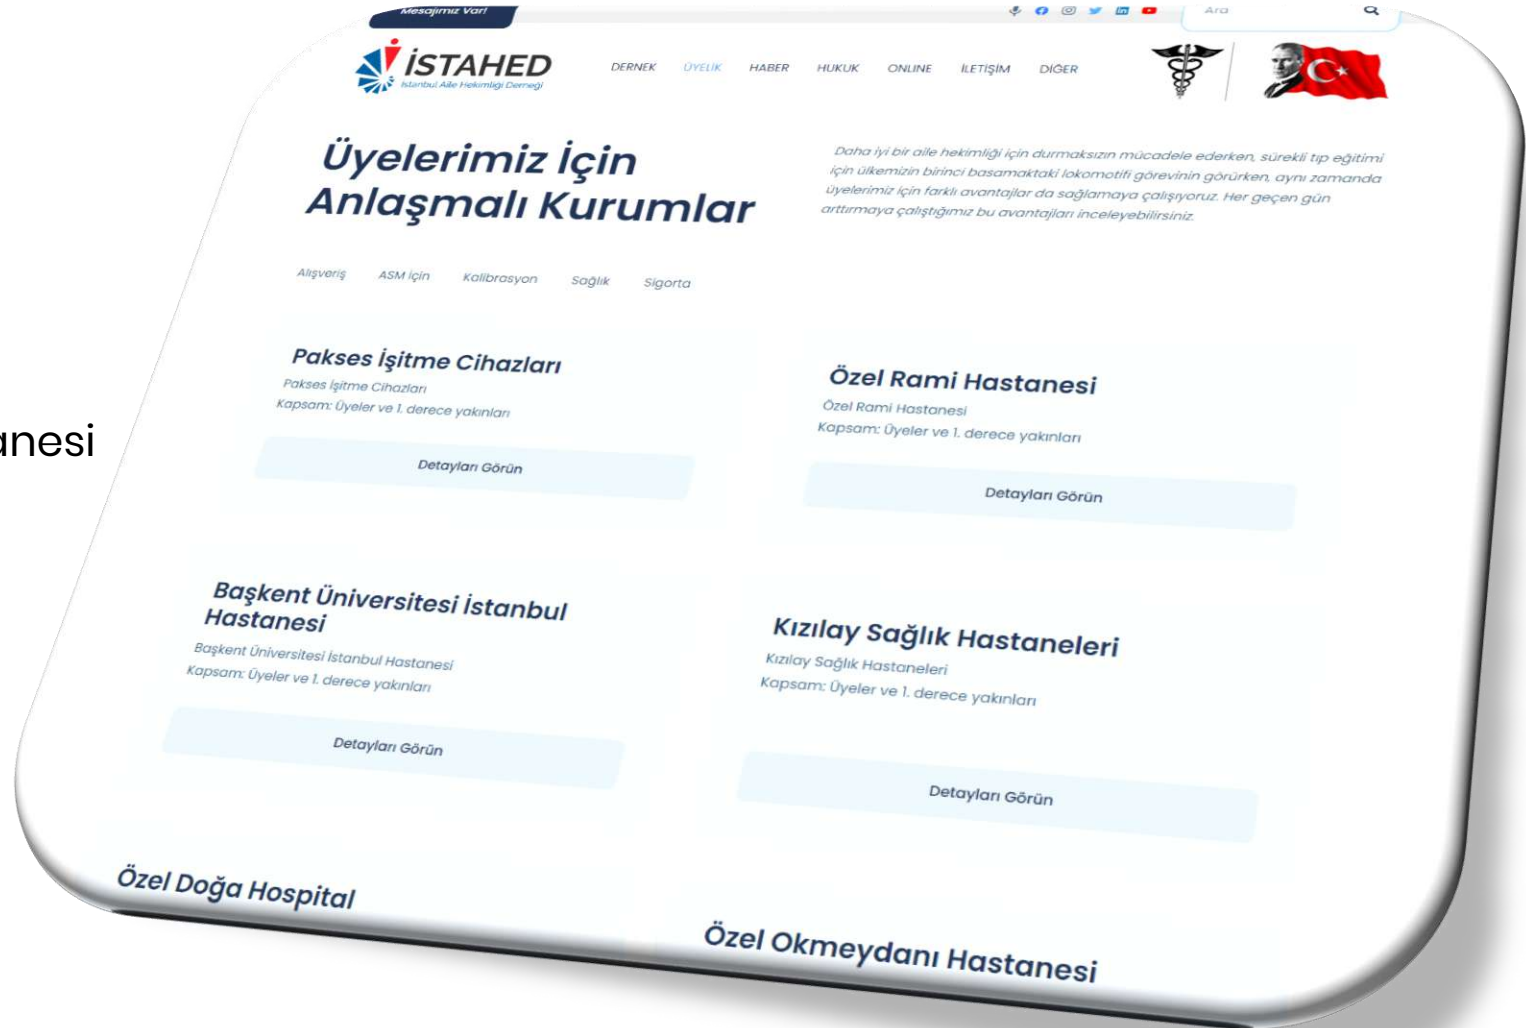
Mesajınız Var!

Ara

İSTAHED
İstanbul Aile Hekimliği Derneği

DERNEK ÜYELİK HABER HUKUK ONLINE İLETİŞİM DİĞER

Üyelerimiz İçin Anlaşmalı Kurumlar

Daha iyi bir aile hekimliği için durmaksızın mücadele ederken, sürekli tıp eğitimi için ülkemizin birinci basamaktaki lokomotifi görevinin görürken, aynı zamanda üyelerimiz için farklı avantajlar da sağlamaya çalışıyoruz. Her geçen gün arttırmaya çalıştığımız bu avantajları inceleyebilirsiniz.

Alışveriş ASM İçin Kalibrasyon Sağlık Sigorta

Pakses İşitme Cihazları
Pakses İşitme Cihazları
Kapsam: Üyeler ve 1. derece yakınları
Detayları Görün

Özel Rami Hastanesi
Özel Rami Hastanesi
Kapsam: Üyeler ve 1. derece yakınları
Detayları Görün

anesi

Başkent Üniversitesi İstanbul Hastanesi
Başkent Üniversitesi İstanbul Hastanesi
Kapsam: Üyeler ve 1. derece yakınları
Detayları Görün

Kızılay Sağlık Hastaneleri
Kızılay Sağlık Hastaneleri
Kapsam: Üyeler ve 1. derece yakınları
Detayları Görün

Özel Doğa Hospital

Özel Okmeydanı Hastanesi